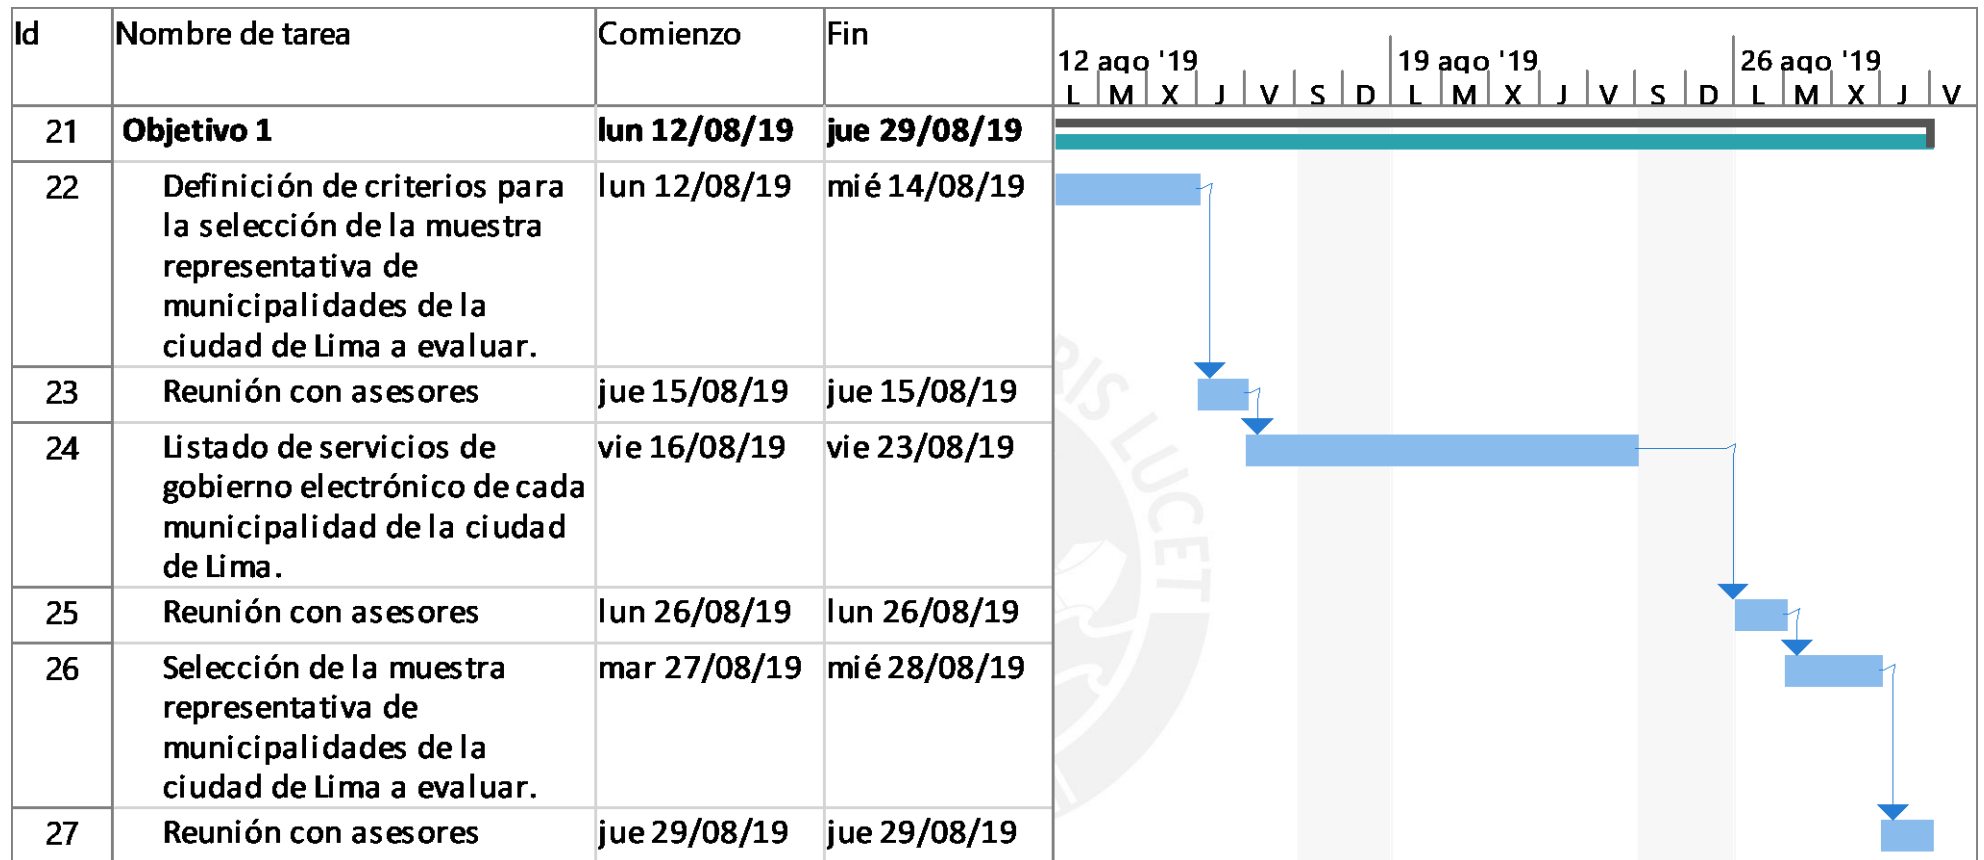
| Id | Nombre de tarea | Comienzo | Fin |
|---|---|---|---|
| 21 | **Objetivo 1** | **lun 12/08/19** | **jue 29/08/19** |
| 22 | Definición de criterios para la selección de la muestra representativa de municipalidades de la ciudad de Lima a evaluar. | lun 12/08/19 | mié 14/08/19 |
| 23 | Reunión con asesores | jue 15/08/19 | jue 15/08/19 |
| 24 | Listado de servicios de gobierno electrónico de cada municipalidad de la ciudad de Lima. | vie 16/08/19 | vie 23/08/19 |
| 25 | Reunión con asesores | lun 26/08/19 | lun 26/08/19 |
| 26 | Selección de la muestra representativa de municipalidades de la ciudad de Lima a evaluar. | mar 27/08/19 | mié 28/08/19 |
| 27 | Reunión con asesores | jue 29/08/19 | jue 29/08/19 |

12 ago '19 | 19 ago '19 | 26 ago '19
L M X J V S D L M X J V S D L M X J V